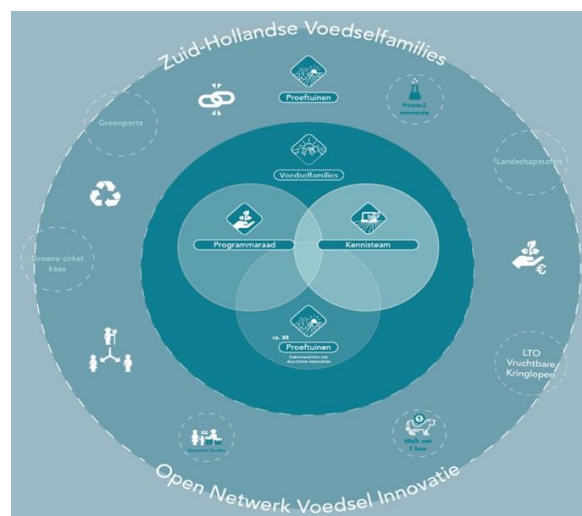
Zuid-Hollandse Voedselfamilies

Proeftuinen

Power2 ammonia

Greenports

Landschapstafels

Voedselfamilies

Programmaraad

Kennisteam

Groene cirkel kaas

ca. 35

Proeftuinen

Gemeenschap van duurzame innovatie

LTO Vruchtbare Kringlopen

Melk van 1 koe

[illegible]

Open Netwerk Voedsel Innovatie